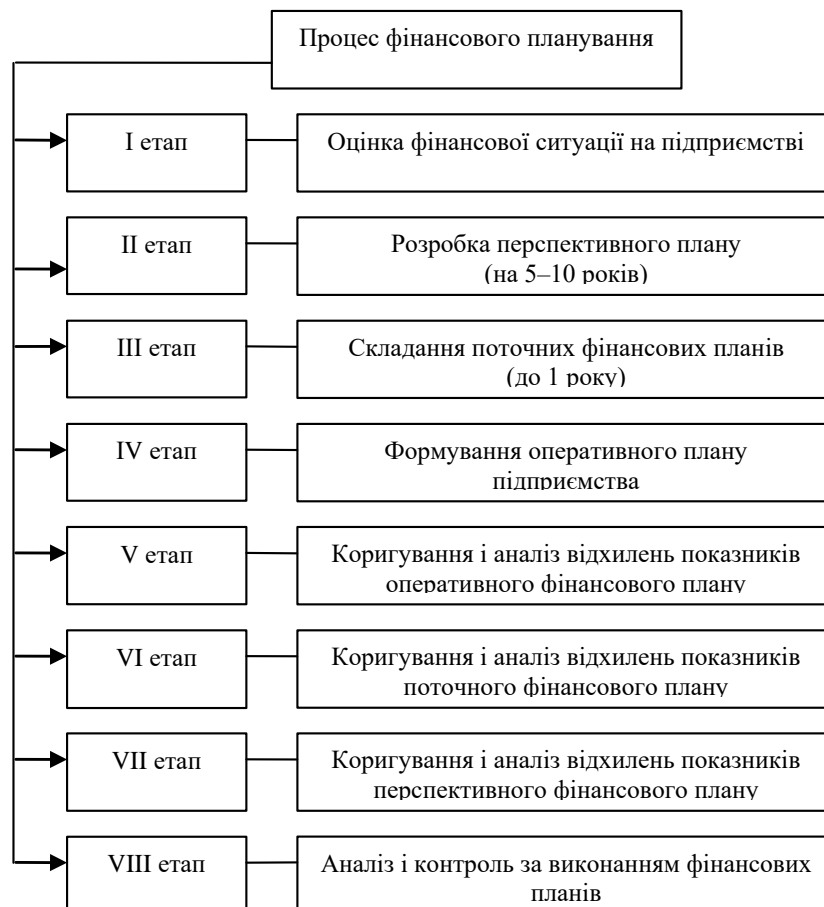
Процес фінансового планування

I етап

Оцінка фінансової ситуації на підприємстві

II етап

Розробка перспективного плану (на 5–10 років)

III етап

Складання поточних фінансових планів (до 1 року)

IV етап

Формування оперативного плану підприємства

V етап

Коригування і аналіз відхилень показників оперативного фінансового плану

VI етап

Коригування і аналіз відхилень показників поточного фінансового плану

VII етап

Коригування і аналіз відхилень показників перспективного фінансового плану

VIII етап

Аналіз і контроль за виконанням фінансових планів